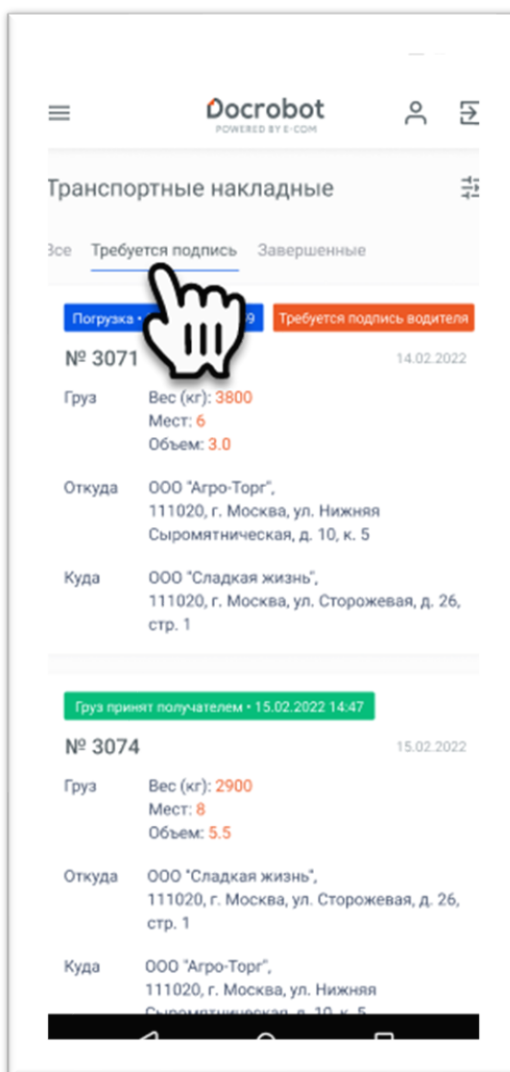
Docrobot
POWERED BY E-COM

Транспортные накладные

Все Требуется подпись Завершенные

Погрузка • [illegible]9 Требуется подпись водителя

№ 3071 14.02.2022

Груз Вес (кг): 3800
Мест: 6
Объем: 3.0

Откуда ООО "Агро-Торг", 111020, г. Москва, ул. Нижняя Сыромятническая, д. 10, к. 5

Куда ООО "Сладкая жизнь", 111020, г. Москва, ул. Сторожевая, д. 26, стр. 1

Груз принят получателем • 15.02.2022 14:47

№ 3074 15.02.2022

Груз Вес (кг): 2900
Мест: 8
Объем: 5.5

Откуда ООО "Сладкая жизнь", 111020, г. Москва, ул. Сторожевая, д. 26, стр. 1

Куда ООО "Агро-Торг", 111020, г. Москва, ул. Нижняя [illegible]